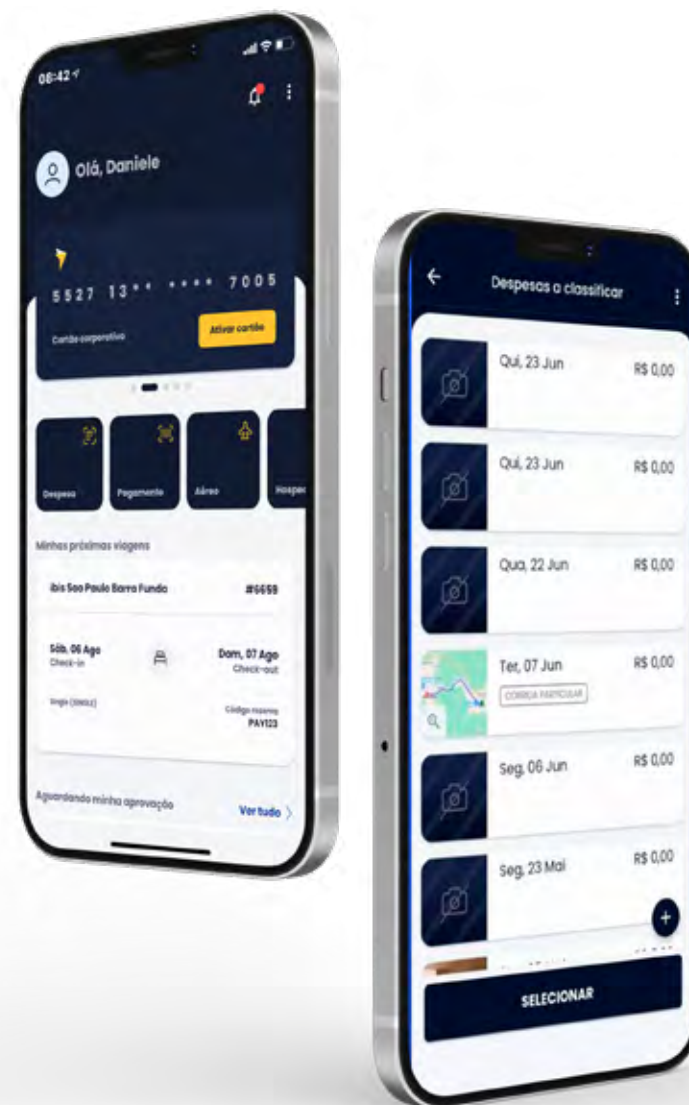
08:42

Olá, Daniele

5527 13** **** 7005

Cartão corporativo

Ativar cartão

Despesa

Pagamento

Aéreo

Hospe

Minhas próximas viagens

ibis Sao Paulo Barra Funda

#6659

Sáb, 06 Ago
Check-in

Dom, 07 Ago
Check-out

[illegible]

Código reserva
PAY123

Aguardando minha aprovação

Ver tudo

Despesas a classificar

Qui, 23 Jun
R$ 0,00

Qui, 23 Jun
R$ 0,00

Qua, 22 Jun
R$ 0,00

Ter, 07 Jun
R$ 0,00
CORRIDA PARTICULAR

Seg, 06 Jun
R$ 0,00

Seg, 23 Mai
R$ 0,00

SELECIONAR